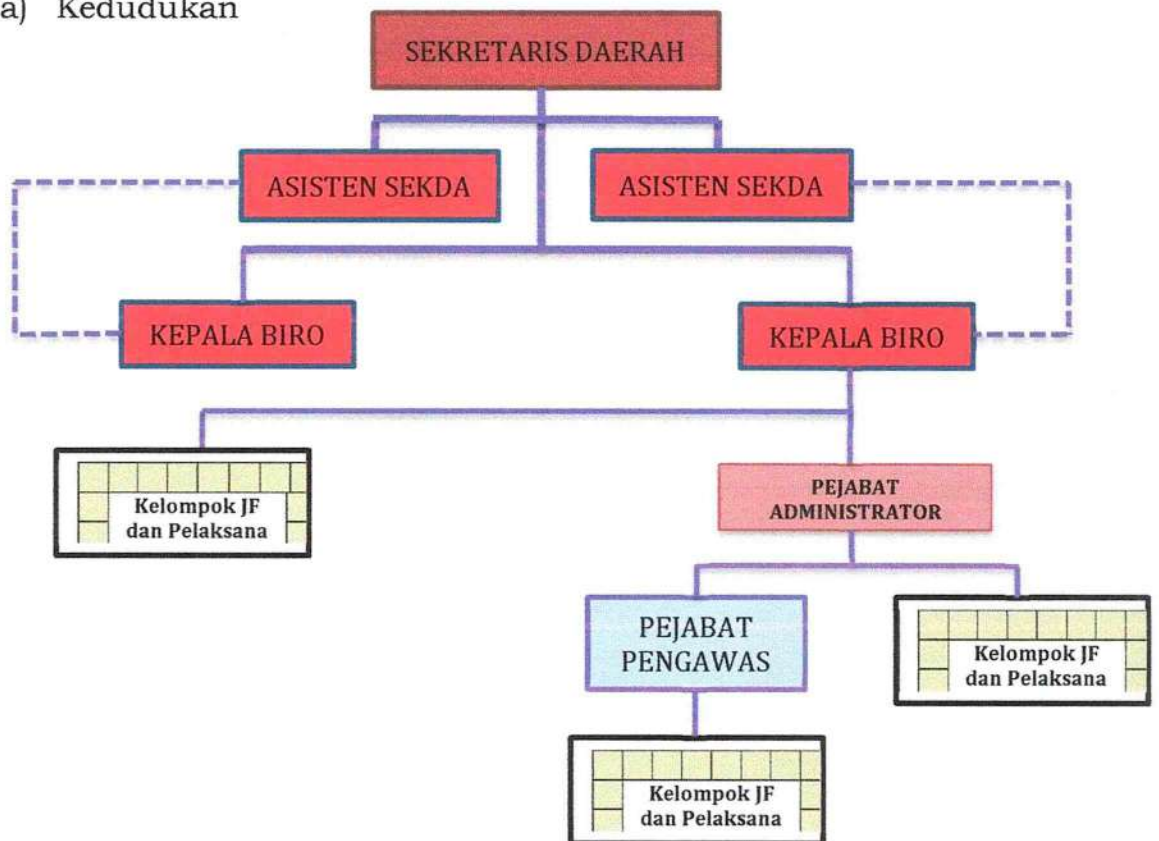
a) Kedudukan

SEKRETARIS DAERAH

ASISTEN SEKDA

ASISTEN SEKDA

KEPALA BIRO

KEPALA BIRO

Kelompok JF dan Pelaksana

PEJABAT ADMINISTRATOR

PEJABAT PENGAWAS

Kelompok JF dan Pelaksana

Kelompok JF dan Pelaksana